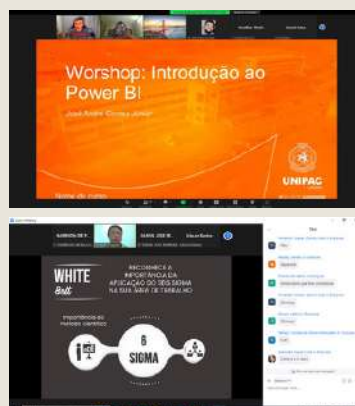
Worshop: Introdução ao Power BI

José André Correa Júnior

UNIPAC

Nome do curso

WHITE Belt

RECONHEÇA A IMPORTÂNCIA DA APLICAÇÃO DO SEIS SIGMA NA SUA ÁREA DE TRABALHO

Importância do mundo científico

6 SIGMA

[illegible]